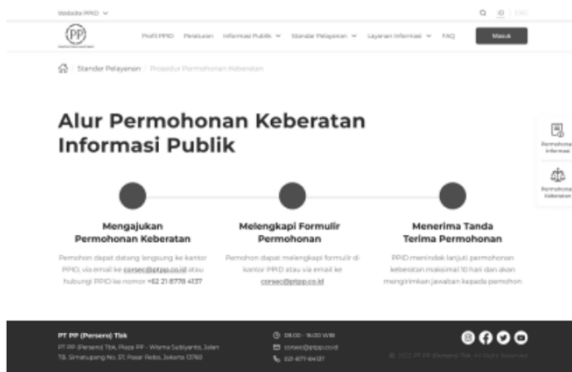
Website PPID

ID | ENG

PP

Profil PPID Peraturan Informasi Publik Standar Pelayanan Layanan Informasi FAQ

Masuk

Standar Pelayanan / Prosedur Permohonan Keberatan

Alur Permohonan Keberatan Informasi Publik

Permohonan Informasi

Permohonan Keberatan

Mengajukan Permohonan Keberatan

Pemohon dapat datang langsung ke kantor PPID, via email ke corsec@ptpp.co.id atau hubungi PPID ke nomor +62 21 8778 4137

Melengkapi Formulir Permohonan

Pemohon dapat melengkapi formulir di kantor PPID atau via email ke corsec@ptpp.co.id

Menerima Tanda Terima Permohonan

PPID menindak lanjuti permohonan keberatan maksimal 10 hari dan akan mengirimkan jawaban kepada pemohon

PT PP (Persero) Tbk

PT PP (Persero) Tbk, Plaza PP - Wisma Subiyanto, Jalan TB. Simatupang No. 57, Pasar Rebo, Jakarta 13760

08:00 - 16:00 WIB

corsec@ptpp.co.id

021-877-84137

© 2022 PT PP (Persero) Tbk. All Right Reserved